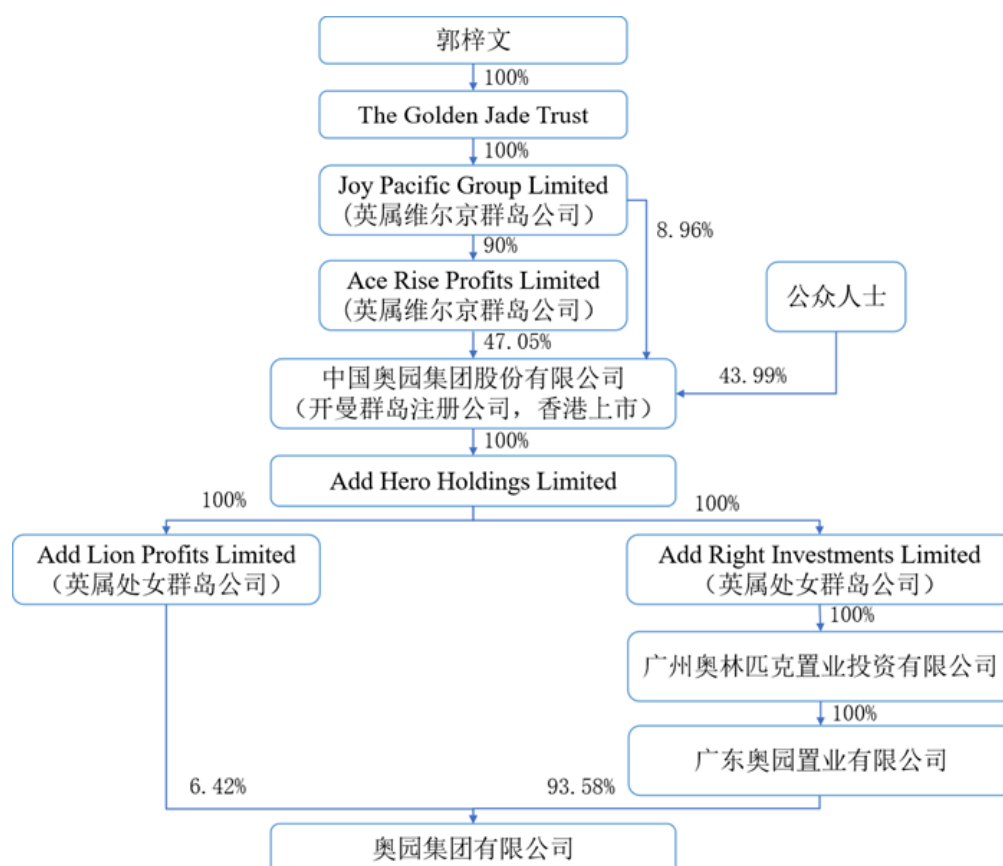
郭梓文

100%

The Golden Jade Trust

100%

Joy Pacific Group Limited
（英属维尔京群岛公司）

8.96%

90%

Ace Rise Profits Limited
（英属维尔京群岛公司）

公众人士

47.05%

43.99%

中国奥园集团股份有限公司
（开曼群岛注册公司，香港上市）

100%

Add Hero Holdings Limited

100%

100%

Add Lion Profits Limited
（英属处女群岛公司）

Add Right Investments Limited
（英属处女群岛公司）

100%

广州奥林匹克置业投资有限公司

100%

广东奥园置业有限公司

6.42%

93.58%

奥园集团有限公司